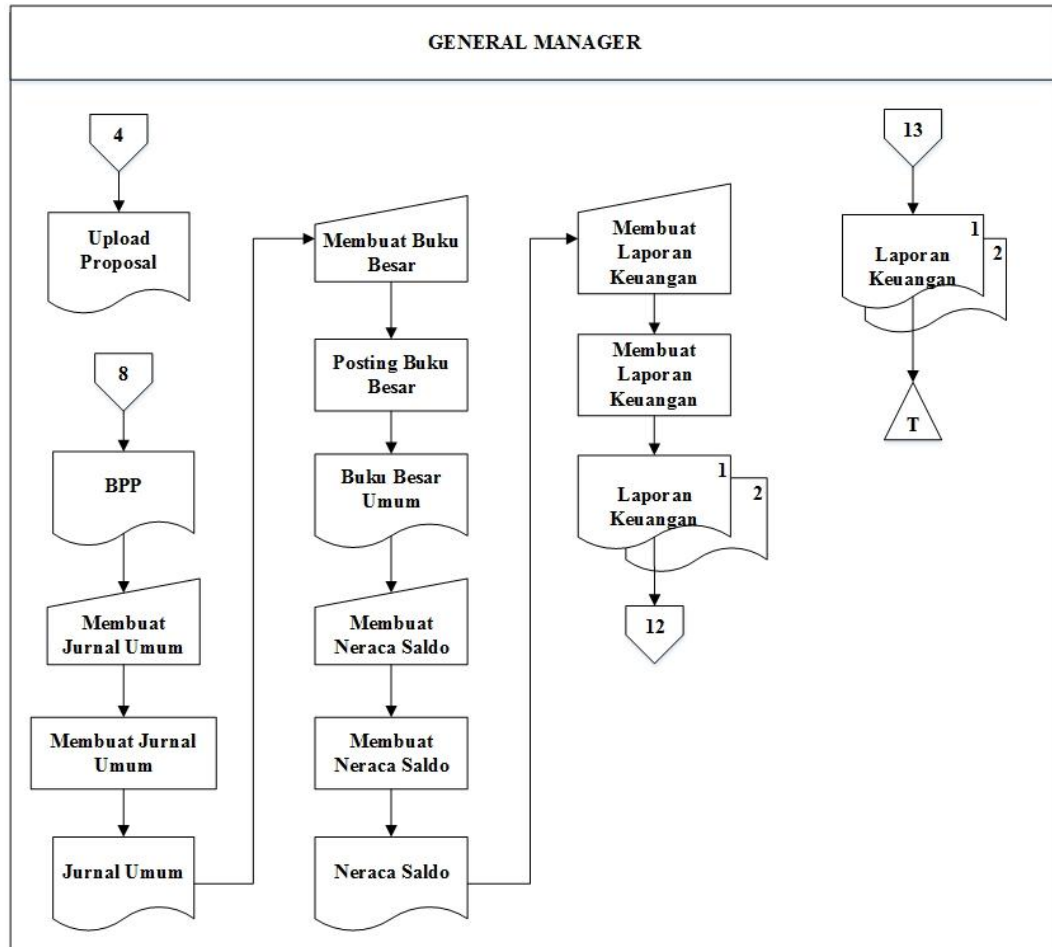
GENERAL MANAGER

4

Upload Proposal

8

BPP

Membuat Jurnal Umum

Membuat Jurnal Umum

Jurnal Umum

Membuat Buku Besar

Posting Buku Besar

Buku Besar Umum

Membuat Neraca Saldo

Membuat Neraca Saldo

Neraca Saldo

Membuat Laporan Keuangan

Membuat Laporan Keuangan

1

2

Laporan Keuangan

12

13

1

2

Laporan Keuangan

T